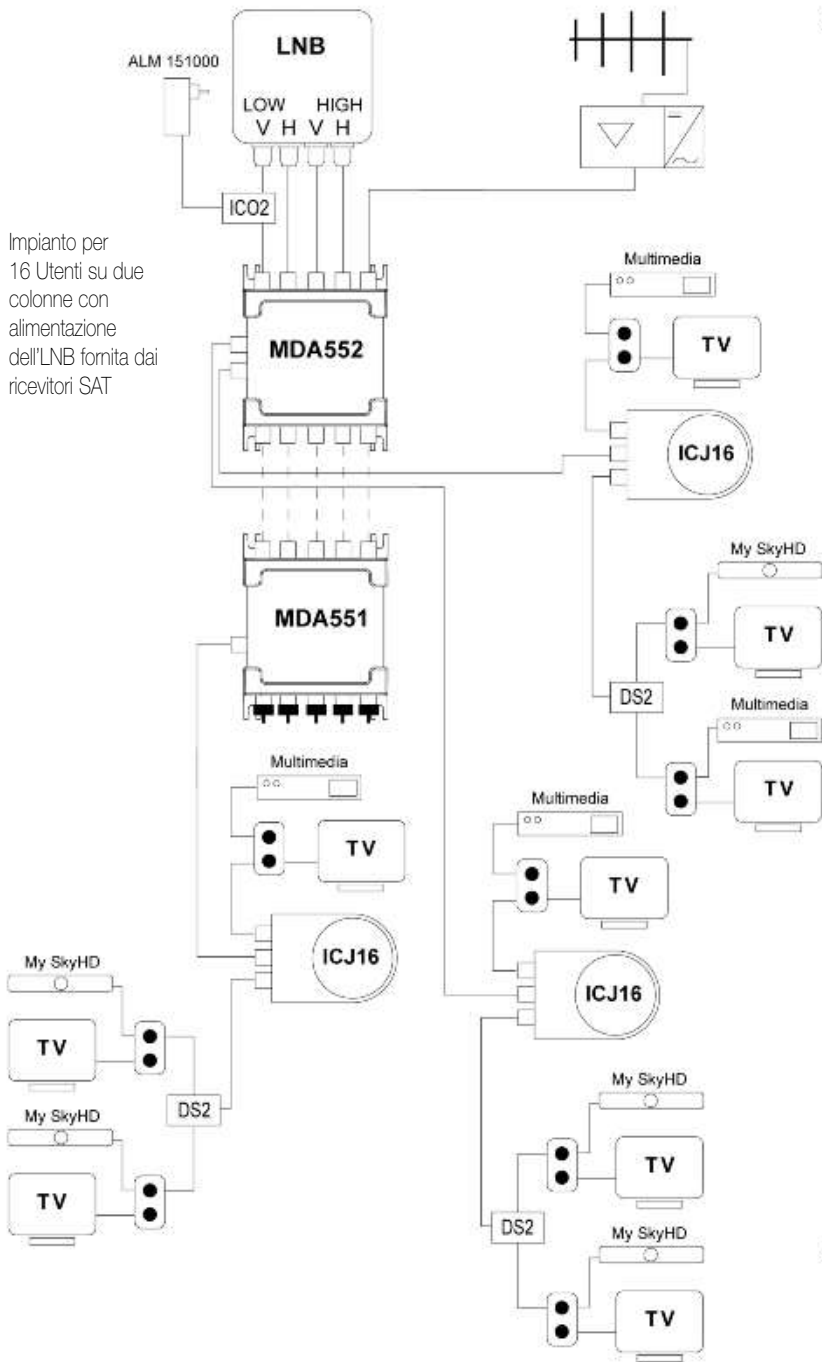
LNB

ALM 151000

LOW HIGH
V H V H

ICO2

Impianto per 16 Utenti su due colonne con alimentazione dell'LNB fornita dai ricevitori SAT

MDA552

Multimedia

TV

ICJ16

MDA551

My SkyHD

TV

DS2

Multimedia

TV

Multimedia

TV

Multimedia

TV

ICJ16

My SkyHD

TV

DS2

My SkyHD

TV

ICJ16

My SkyHD

TV

DS2

My SkyHD

TV